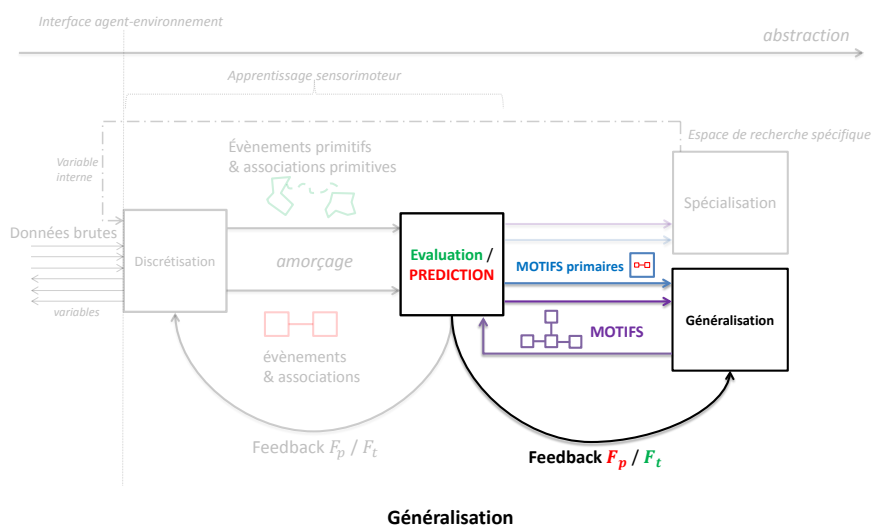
Interface agent-environnement

abstraction

Apprentissage sensorimoteur

Espace de recherche spécifique

Variable interne

Évènements primitifs & associations primitives

Spécialisation

Données brutes

Discrétisation

amorçage

Evaluation / PREDICTION

MOTIFS primaires

variables

MOTIFS

Généralisation

évènements & associations

Feedback $F_p$ / $F_t$

Feedback $F_p$ / $F_t$

Généralisation